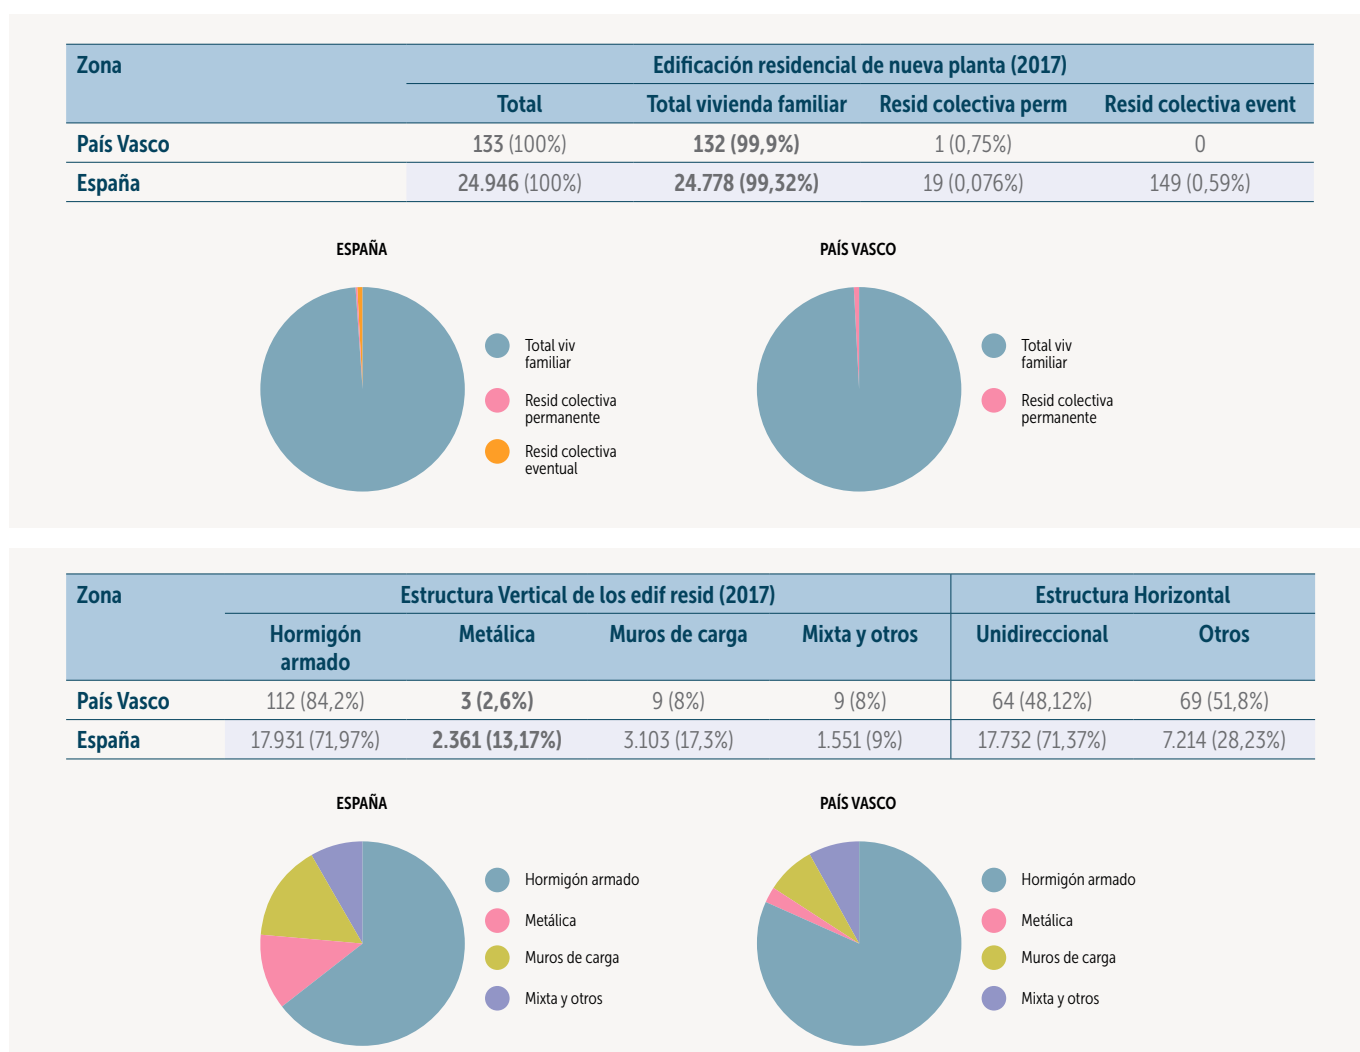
| Zona | Edificación residencial de nueva planta (2017) | | | |
|---|---|---|---|---|
| | Total | Total vivienda familiar | Resid colectiva perm | Resid colectiva event |
| País Vasco | 133 (100%) | **132 (99,9%)** | 1 (0,75%) | 0 |
| España | 24.946 (100%) | **24.778 (99,32%)** | 19 (0,076%) | 149 (0,59%) |

ESPAÑA

Total viv familiar
Resid colectiva permanente
Resid colectiva eventual

PAÍS VASCO

Total viv familiar
Resid colectiva permanente

| Zona | Estructura Vertical de los edif resid (2017) | | | | Estructura Horizontal | |
|---|---|---|---|---|---|---|
| | Hormigón armado | Metálica | Muros de carga | Mixta y otros | Unidireccional | Otros |
| País Vasco | 112 (84,2%) | **3 (2,6%)** | 9 (8%) | 9 (8%) | 64 (48,12%) | 69 (51,8%) |
| España | 17.931 (71,97%) | **2.361 (13,17%)** | 3.103 (17,3%) | 1.551 (9%) | 17.732 (71,37%) | 7.214 (28,23%) |

ESPAÑA

Hormigón armado
Metálica
Muros de carga
Mixta y otros

PAÍS VASCO

Hormigón armado
Metálica
Muros de carga
Mixta y otros